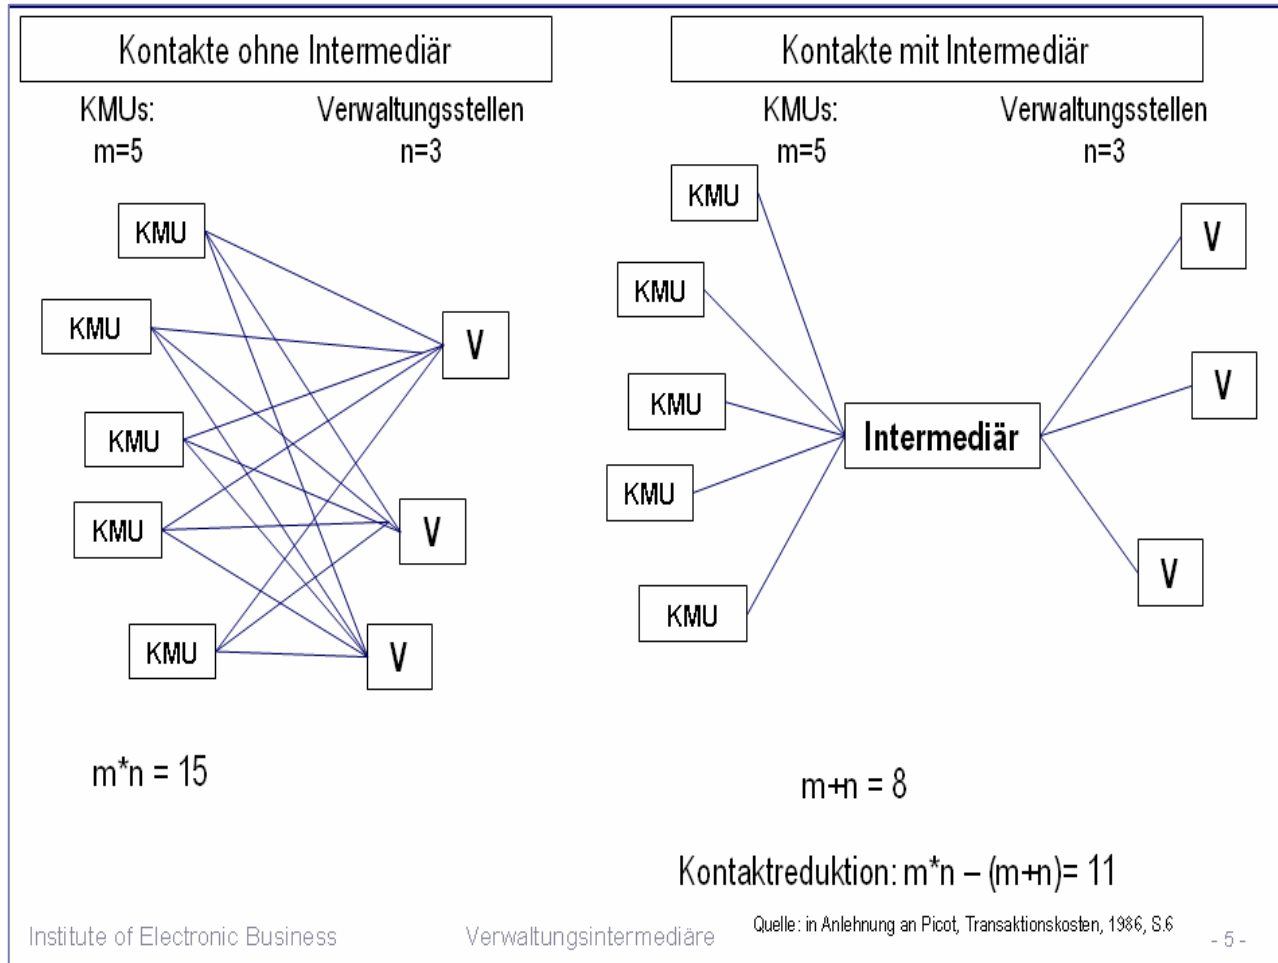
Kontakte ohne Intermediär

KMUs:
m=5

Verwaltungsstellen
n=3

KMU

KMU

KMU

KMU

KMU

V

V

V

$m*n = 15$

Kontakte mit Intermediär

KMUs:
m=5

Verwaltungsstellen
n=3

KMU

KMU

KMU

KMU

KMU

Intermediär

V

V

V

$m+n = 8$

Kontaktreduktion: $m*n – (m+n)= 11$

Institute of Electronic Business

Verwaltungsintermediäre

Quelle: in Anlehnung an Picot, Transaktionskosten, 1986, S.6

- 5 -